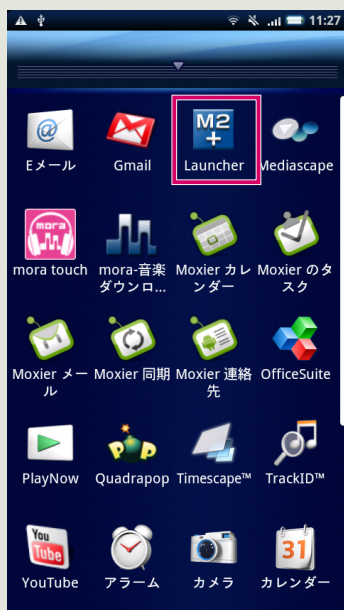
11:27

M2
+

Eメール
Gmail
Launcher
Mediascape

mora
mora touch
mora-音楽ダウンロ...
Moxier カレンダー
Moxier のタスク

Moxier メール
Moxier 同期
Moxier 連絡先
OfficeSuite

PlayNow
P P
Quadrapop
Timescape™
TrackID™

You Tube
YouTube
アラーム
カメラ
31
カレンダー